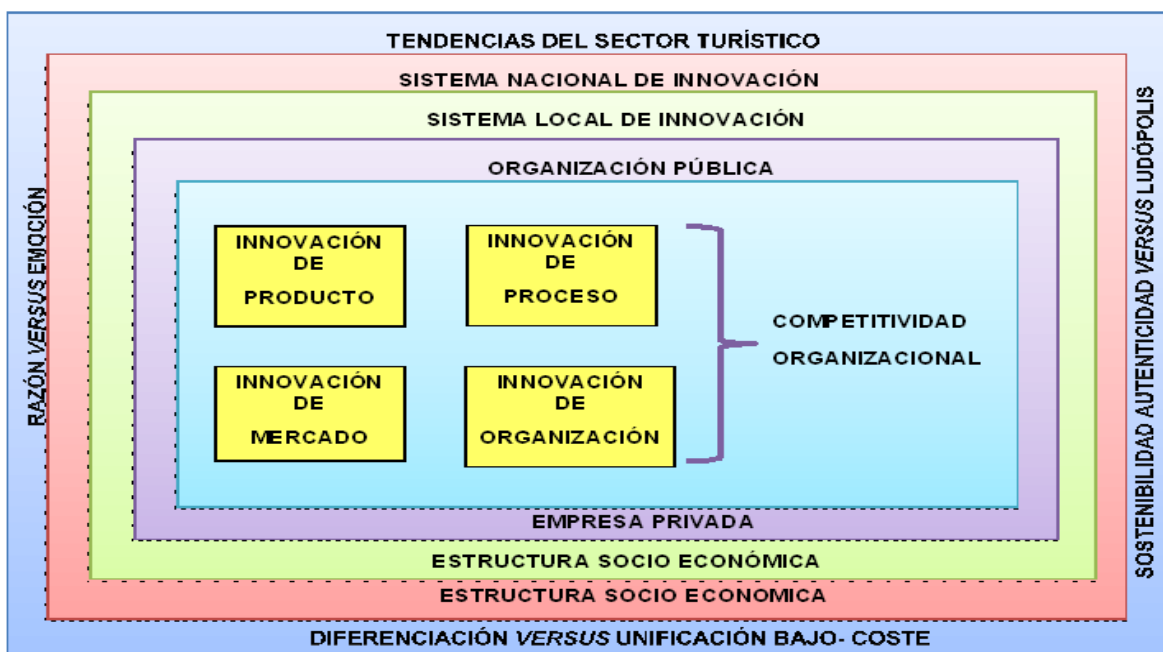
TENDENCIAS DEL SECTOR TURÍSTICO

SISTEMA NACIONAL DE INNOVACIÓN

SISTEMA LOCAL DE INNOVACIÓN

ORGANIZACIÓN PÚBLICA

RAZÓN *VERSUS* EMOCIÓN

INNOVACIÓN DE PRODUCTO

INNOVACIÓN DE PROCESO

INNOVACIÓN DE MERCADO

INNOVACIÓN DE ORGANIZACIÓN

COMPETITIVIDAD ORGANIZACIONAL

SOSTENIBILIDAD AUTENTICIDAD *VERSUS* LUDÓPOLIS

EMPRESA PRIVADA

ESTRUCTURA SOCIO ECONÓMICA

ESTRUCTURA SOCIO ECONOMICA

DIFERENCIACIÓN *VERSUS* UNIFICACIÓN BAJO- COSTE